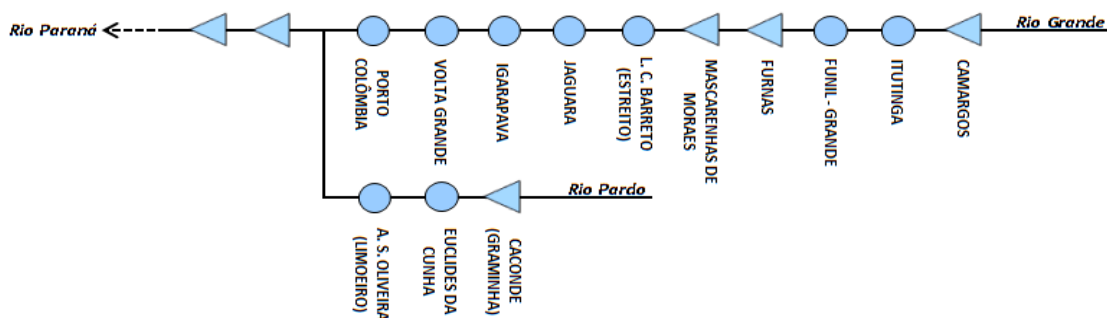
Rio Paraná

Rio Grande

PORTO COLÔMBIA

VOLTA GRANDE

IGARAPAVA

JAGUARA

L. C. BARRETO (ESTREITO)

MASCARENHAS DE MORAES

FURNAS

FUNIL - GRANDE

ITUTINGA

CAMARGOS

Rio Pardo

A. S. OLIVEIRA (LIMOEIRO)

EUCLIDES DA CUNHA

CACONDE (GRAMINHA)